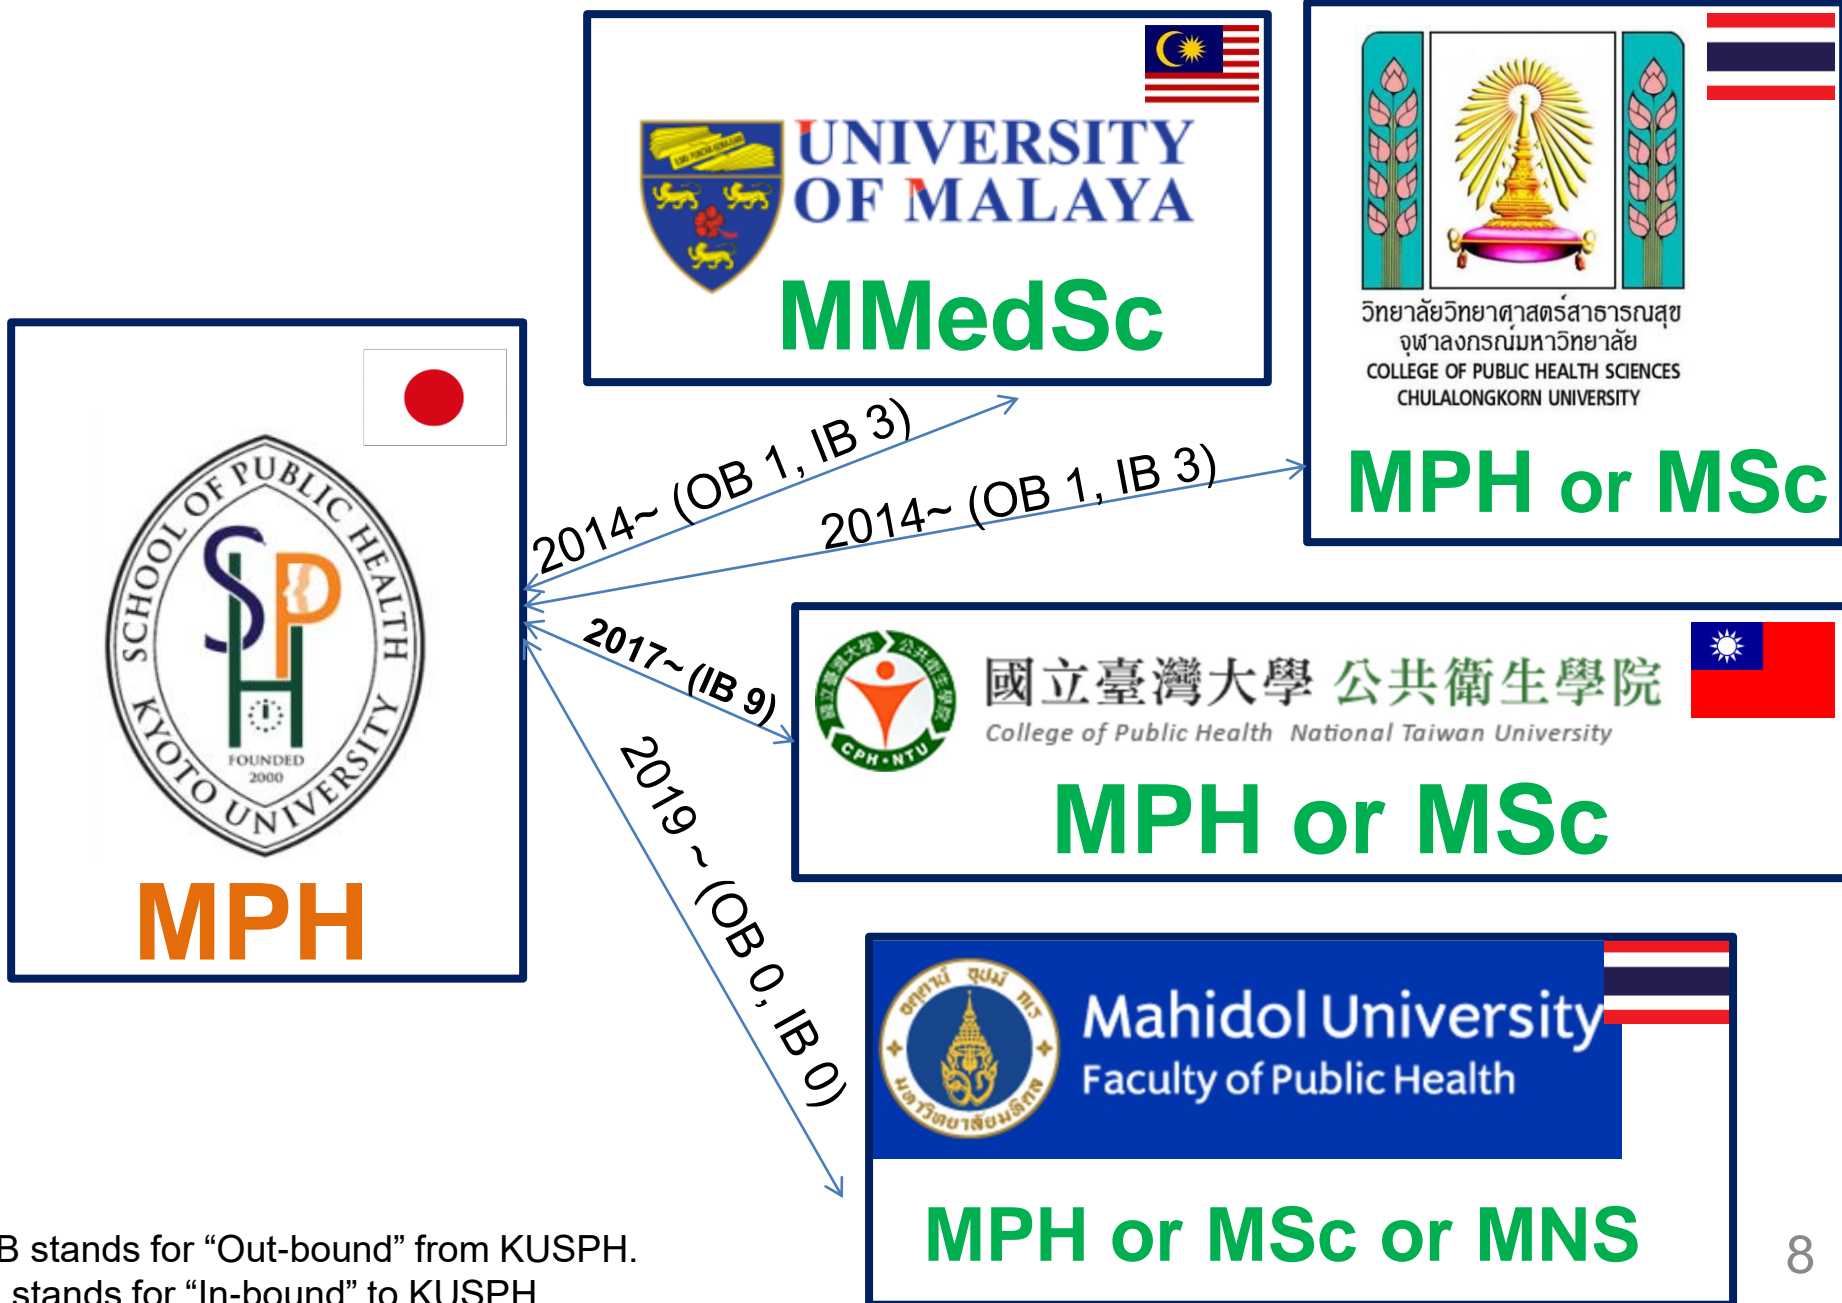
UNIVERSITY OF MALAYA
MMedSc

วิทยาลัยวิทยาศาสตร์สาธารณสุข จุฬาลงกรณ์มหาวิทยาลัย
COLLEGE OF PUBLIC HEALTH SCIENCES
CHULALONGKORN UNIVERSITY
MPH or MSc

SCHOOL OF PUBLIC HEALTH KYOTO UNIVERSITY
SPH
FOUNDED 2000
MPH

2014~ (OB 1, IB 3)
2014~ (OB 1, IB 3)
2017~ (IB 9)
2019 ~ (OB 0, IB 0)

國立臺灣大學 公共衛生學院
College of Public Health National Taiwan University
CPH・NTU
MPH or MSc

Mahidol University
Faculty of Public Health
MPH or MSc or MNS

B stands for "Out-bound" from KUSPH.
stands for "In-bound" to KUSPH

8